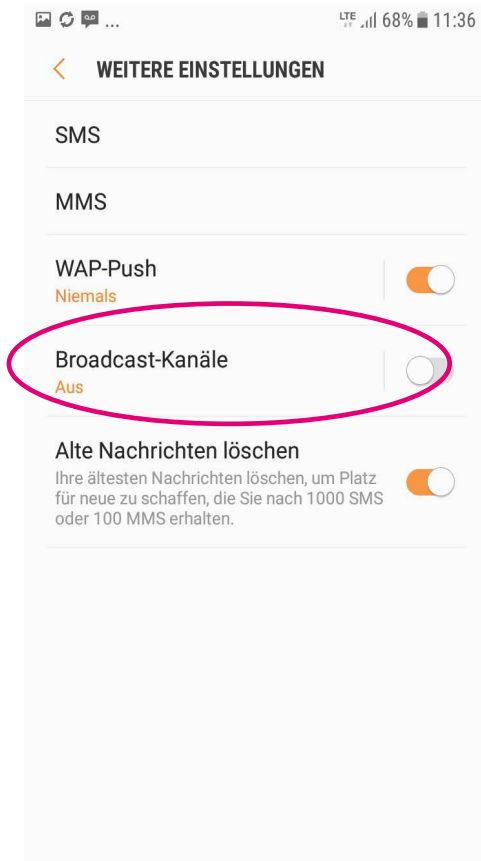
... LTE 68% 11:36

WEITERE EINSTELLUNGEN

SMS

MMS

WAP-Push
Niemals

Broadcast-Kanäle
Aus

Alte Nachrichten löschen
Ihre ältesten Nachrichten löschen, um Platz für neue zu schaffen, die Sie nach 1000 SMS oder 100 MMS erhalten.